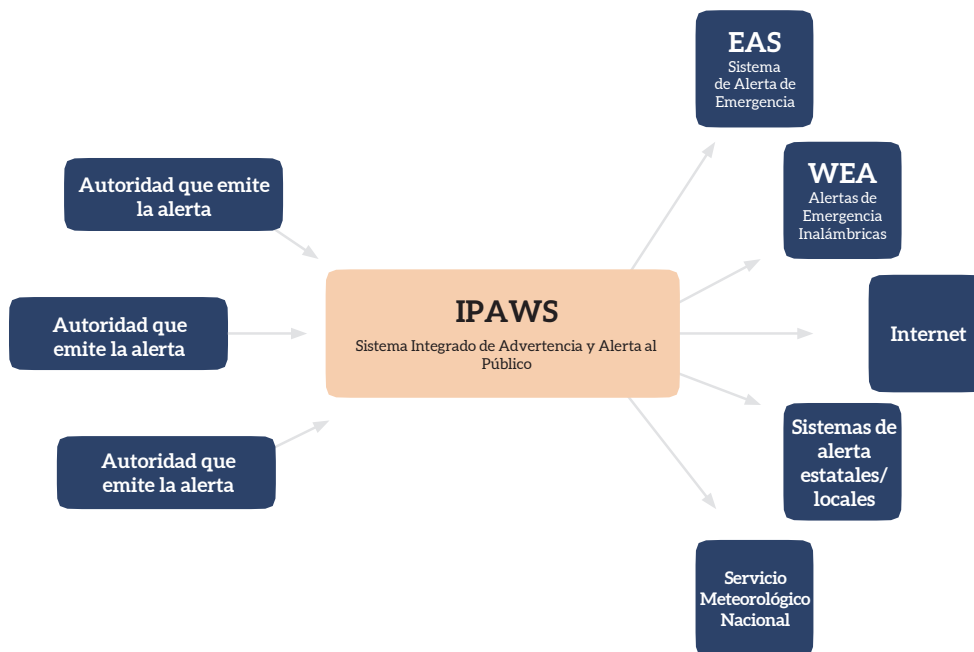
Autoridad que emite la alerta

Autoridad que emite la alerta

Autoridad que emite la alerta

IPAWS
Sistema Integrado de Advertencia y Alerta al Público

EAS
Sistema de Alerta de Emergencia

WEA
Alertas de Emergencia Inalámbricas

Internet

Sistemas de alerta estatales/ locales

Servicio Meteorológico Nacional